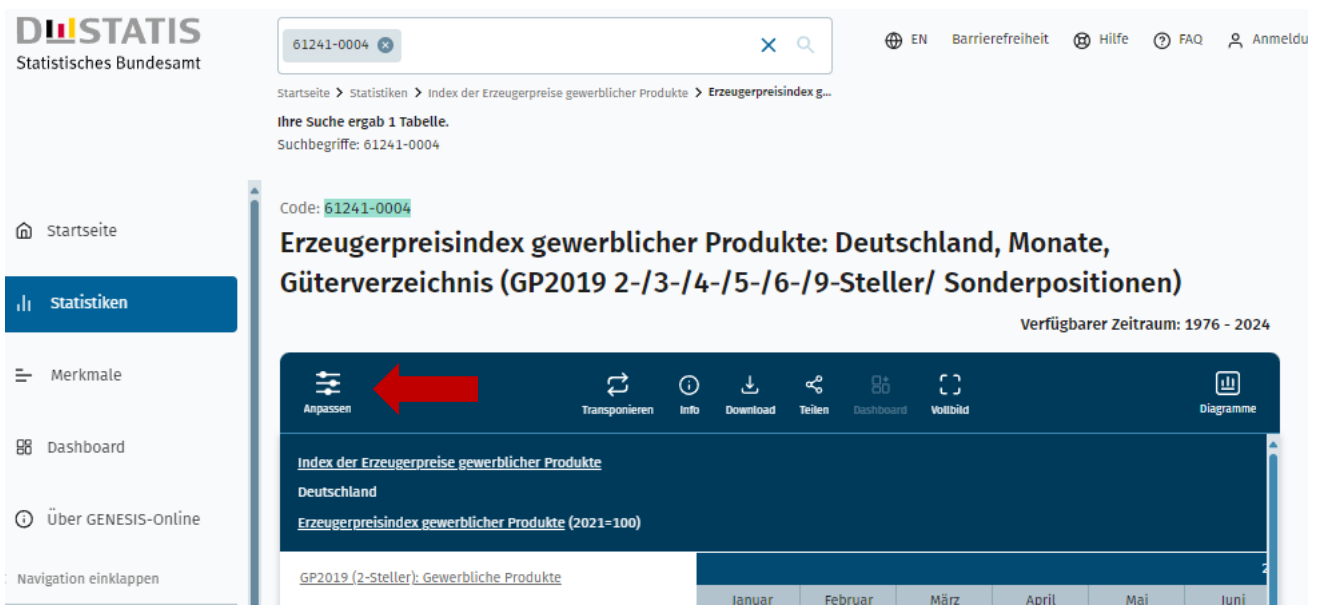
DESTATIS
Statistisches Bundesamt

61241-0004

EN Barrierefreiheit Hilfe FAQ Anmeldu

Startseite > Statistiken > Index der Erzeugerpreise gewerblicher Produkte > Erzeugerpreisindex g...

Ihre Suche ergab 1 Tabelle.
Suchbegriffe: 61241-0004

Startseite
Statistiken
Merkmale
Dashboard
Über GENESIS-Online
Navigation einklappen

Code: 61241-0004

Erzeugerpreisindex gewerblicher Produkte: Deutschland, Monate, Güterverzeichnis (GP2019 2-/3-/4-/5-/6-/9-Steller/ Sonderpositionen)

Verfügbarer Zeitraum: 1976 - 2024

Anpassen Transponieren Info Download Teilen Dashboard Vollbild Diagramme

Index der Erzeugerpreise gewerblicher Produkte
Deutschland
Erzeugerpreisindex gewerblicher Produkte (2021=100)

GP2019 (2-Steller): Gewerbliche Produkte

2

| Januar | Februar | März | April | Mai | Juni |